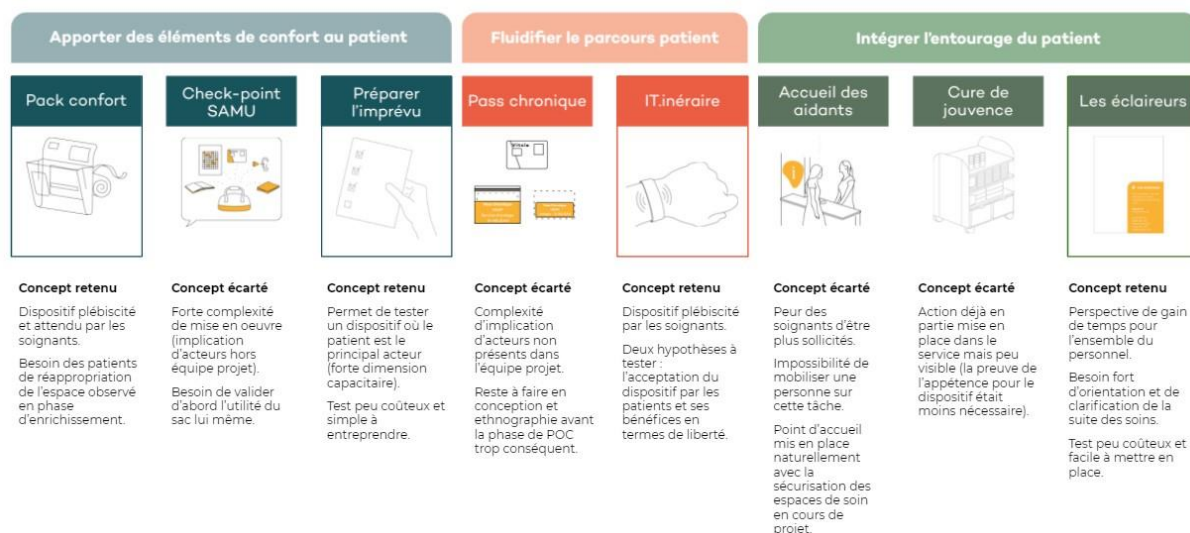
Apporter des éléments de confort au patient

Pack confort

Concept retenu

Dispositif plébiscité et attendu par les soignants.

Besoin des patients de réappropriation de l'espace observé en phase d'enrichissement.

Check-point SAMU

Concept écarté

Forte complexité de mise en oeuvre (implication d'acteurs hors équipe projet).

Besoin de valider d'abord l'utilité du sac lui même.

Préparer l'imprévu

Concept retenu

Permet de tester un dispositif où le patient est le principal acteur (forte dimension capacitaire).

Test peu coûteux et simple à entreprendre.

Fluidifier le parcours patient

Pass chronique

Vitale

Concept écarté

Complexité d'implication d'acteurs non présents dans l'équipe projet.

Reste à faire en conception et ethnographie avant la phase de POC trop conséquent.

IT.inéraire

Concept retenu

Dispositif plébiscité par les soignants.

Deux hypothèses à tester : l'acceptation du dispositif par les patients et ses bénéfices en termes de liberté.

Intégrer l'entourage du patient

Accueil des aidants

Concept écarté

Peur des soignants d'être plus sollicités.

Impossibilité de mobiliser une personne sur cette tâche.

Point d'accueil mis en place naturellement avec la sécurisation des espaces de soin en cours de projet.

Cure de jouvence

Concept écarté

Action déjà en partie mise en place dans le service mais peu visible (la preuve de l'appétence pour le dispositif était moins nécessaire).

Les éclaireurs

Concept retenu

Perspective de gain de temps pour l'ensemble du personnel.

Besoin fort d'orientation et de clarification de la suite des soins.

Test peu coûteux et facile à mettre en place.